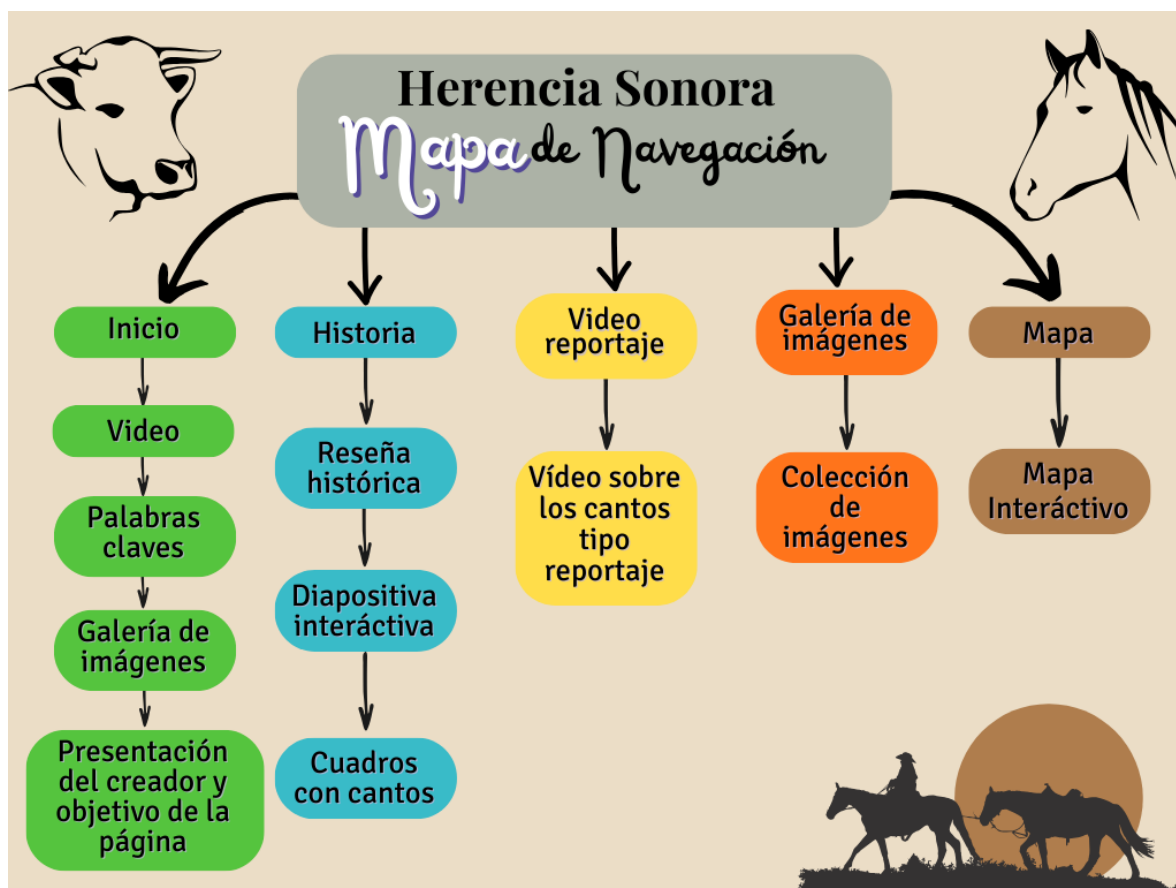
Herencia Sonora
Mapa de Navegación

Inicio

Video

Palabras claves

Galería de imágenes

Presentación del creador y objetivo de la página

Historia

Reseña histórica

Diapositiva interáctiva

Cuadros con cantos

Video reportaje

Vídeo sobre los cantos tipo reportaje

Galería de imágenes

Colección de imágenes

Mapa

Mapa Interáctivo